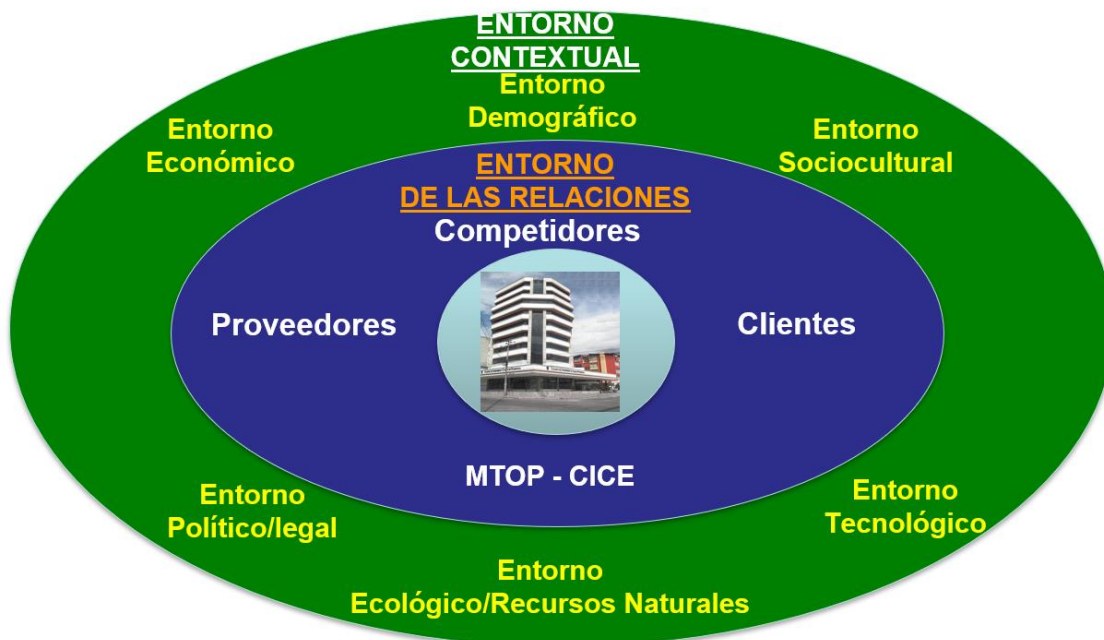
ENTORNO CONTEXTUAL

Entorno Demográfico

Entorno Económico

Entorno Sociocultural

ENTORNO DE LAS RELACIONES

Competidores

Proveedores

Clientes

MTOP - CICE

Entorno Político/legal

Entorno Tecnológico

Entorno Ecológico/Recursos Naturales